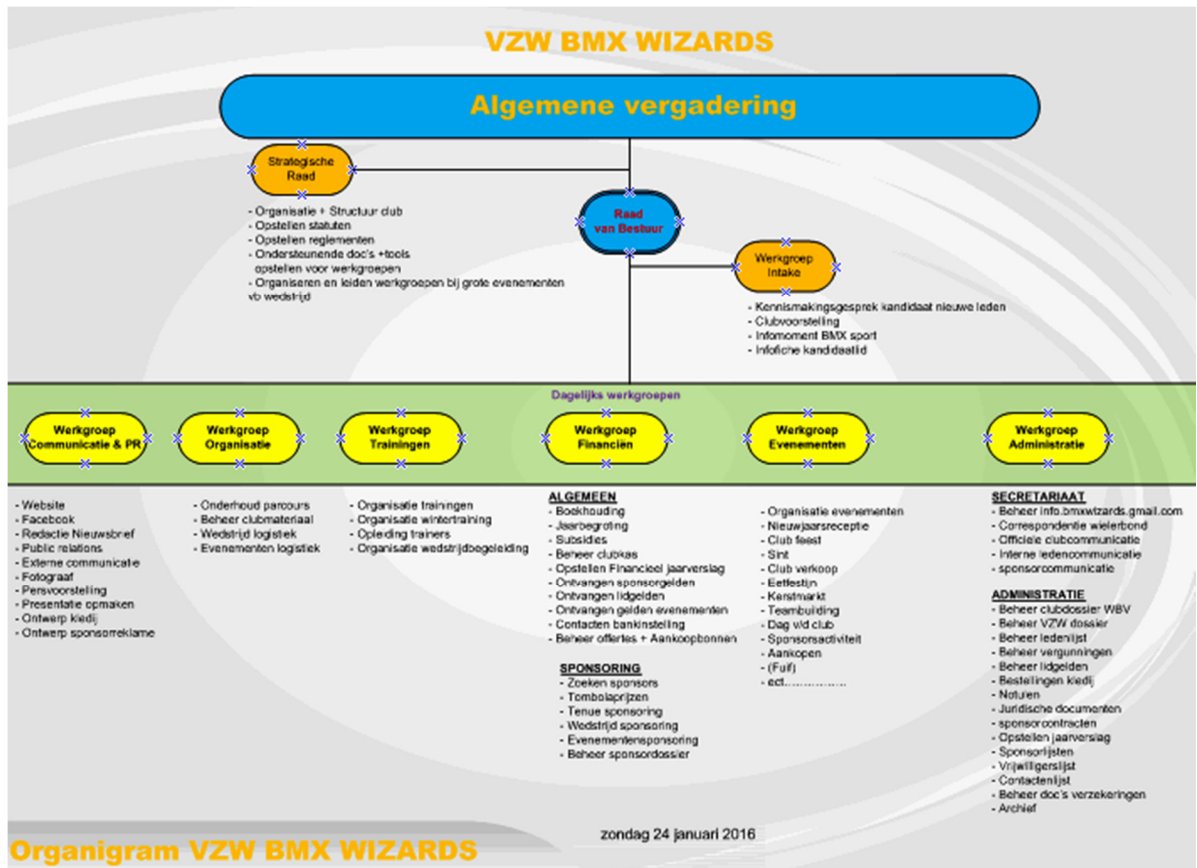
VZW BMX WIZARDS

Algemene vergadering

Strategische Raad

- Organisatie + Structuur club
- Opstellen statuten
- Opstellen reglementen
- Ondersteunende doc's +tools opstellen voor werkgroepen
- Organiseren en leiden werkgroepen bij grote evenementen vb wedstrijd

Raad van Bestuur

Werkgroep Intake

- Kennismakingsgesprek kandidaat nieuwe leden
- Clubvoorstelling
- Infomoment BMX sport
- Infofiche kandidaatlid

Dagelijks werkgroepen

Werkgroep Communicatie & PR

Werkgroep Organisatie

Werkgroep Trainingen

Werkgroep Financiën

Werkgroep Evenementen

Werkgroep Administratie

- Website
- Facebook
- Redactie Nieuwsbrief
- Public relations
- Externe communicatie
- Fotograaf
- Persvoorstelling
- Presentatie opmaken
- Ontwerp kledij
- Ontwerp sponsorreklame

- Onderhoud parcours
- Beheer clubmateriaal
- Wedstrijd logistiek
- Evenementen logistiek

- Organisatie trainingen
- Organisatie wintertraining
- Opleiding trainers
- Organisatie wedstrijdbegeleiding

ALGEMEEN
- Boekhouding
- Jaarbegroting
- Subsidies
- Beheer clubkas
- Opstellen Financieel jaarverslag
- Ontvangen sponsorgelden
- Ontvangen lidgelden
- Ontvangen gelden evenementen
- Contacten bankinstelling
- Beheer offertes + Aankoopbonnen

SPONSORING
- Zoeken sponsors
- Tombolaprijzen
- Tenue sponsoring
- Wedstrijd sponsoring
- Evenementensponsoring
- Beheer sponsordossier

- Organisatie evenementen
- Nieuwjaarsreceptie
- Club feest
- Sint
- Club verkoop
- Eetfestijn
- Kerstmarkt
- Teambuilding
- Dag v/d club
- Sponsoractiviteit
- Aankopen
- (Fuif)
- ect……………

SECRETARIAAT
- Beheer info.bmxwizards.gmail.com
- Correspondentie wielerbond
- Officiële clubcommunicatie
- Interne ledencommunicatie
- sponsorcommunicatie

ADMINISTRATIE
- Beheer clubdossier WBV
- Beheer VZW dossier
- Beheer ledenlijst
- Beheer vergunningen
- Beheer lidgelden
- Bestellingen kledij
- Notulen
- Juridische documenten
- sponsorcontracten
- Opstellen jaarverslag
- Sponsorlijsten
- Vrijwilligerslijst
- Contactenlijst
- Beheer doc's verzekeringen
- Archief

zondag 24 januari 2016

Organigram VZW BMX WIZARDS